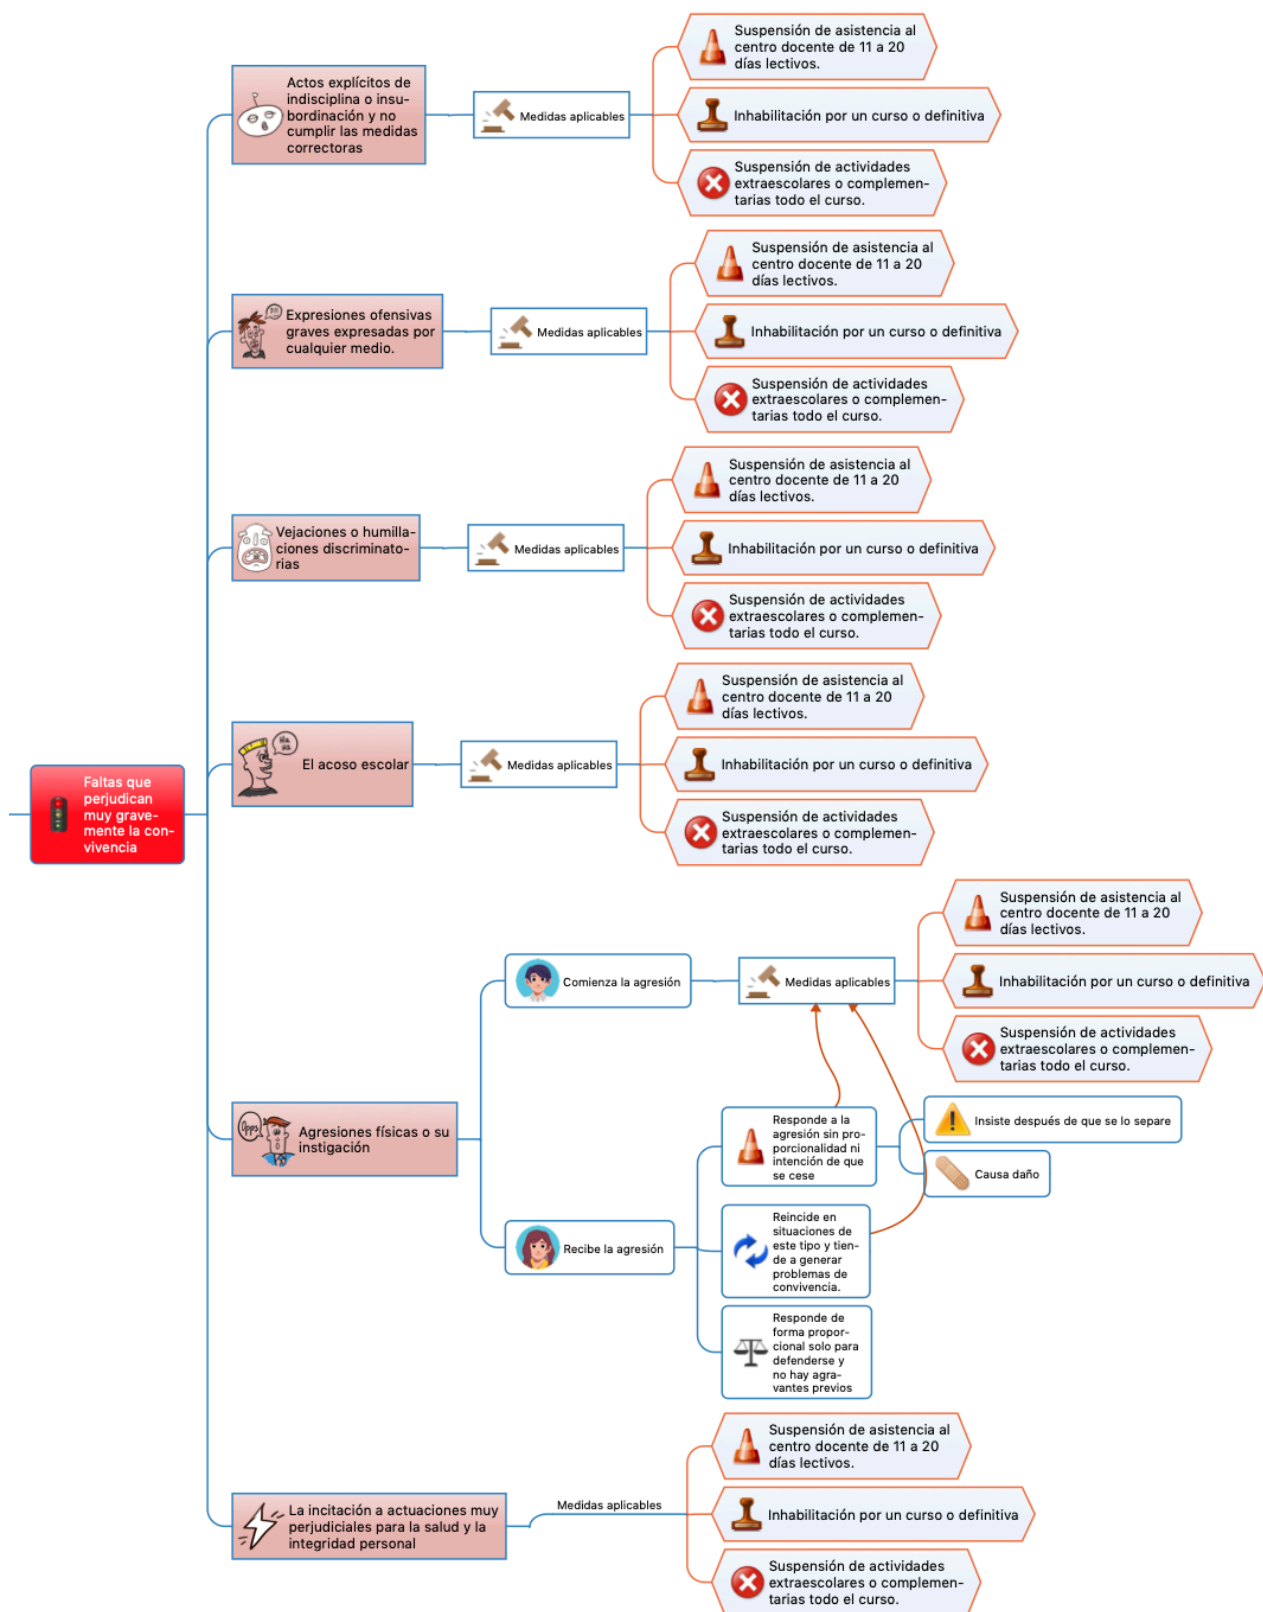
Faltas que perjudican muy gravemente la convivencia

Actos explícitos de indisciplina o insubordinación y no cumplir las medidas correctoras

Medidas aplicables

Suspensión de asistencia al centro docente de 11 a 20 días lectivos.

Inhabilitación por un curso o definitiva

Suspensión de actividades extraescolares o complementarias todo el curso.

Expresiones ofensivas graves expresadas por cualquier medio.

Medidas aplicables

Suspensión de asistencia al centro docente de 11 a 20 días lectivos.

Inhabilitación por un curso o definitiva

Suspensión de actividades extraescolares o complementarias todo el curso.

Vejaciones o humillaciones discriminatorias

Medidas aplicables

Suspensión de asistencia al centro docente de 11 a 20 días lectivos.

Inhabilitación por un curso o definitiva

Suspensión de actividades extraescolares o complementarias todo el curso.

El acoso escolar

Medidas aplicables

Suspensión de asistencia al centro docente de 11 a 20 días lectivos.

Inhabilitación por un curso o definitiva

Suspensión de actividades extraescolares o complementarias todo el curso.

Agresiones físicas o su instigación

Comienza la agresión

Medidas aplicables

Suspensión de asistencia al centro docente de 11 a 20 días lectivos.

Inhabilitación por un curso o definitiva

Suspensión de actividades extraescolares o complementarias todo el curso.

Recibe la agresión

Responde a la agresión sin proporcionalidad ni intención de que se cese

Insiste después de que se lo separe

Causa daño

Reincide en situaciones de este tipo y tiende a generar problemas de convivencia.

Responde de forma proporcional solo para defenderse y no hay agravantes previos

La incitación a actuaciones muy perjudiciales para la salud y la integridad personal

Medidas aplicables

Suspensión de asistencia al centro docente de 11 a 20 días lectivos.

Inhabilitación por un curso o definitiva

Suspensión de actividades extraescolares o complementarias todo el curso.